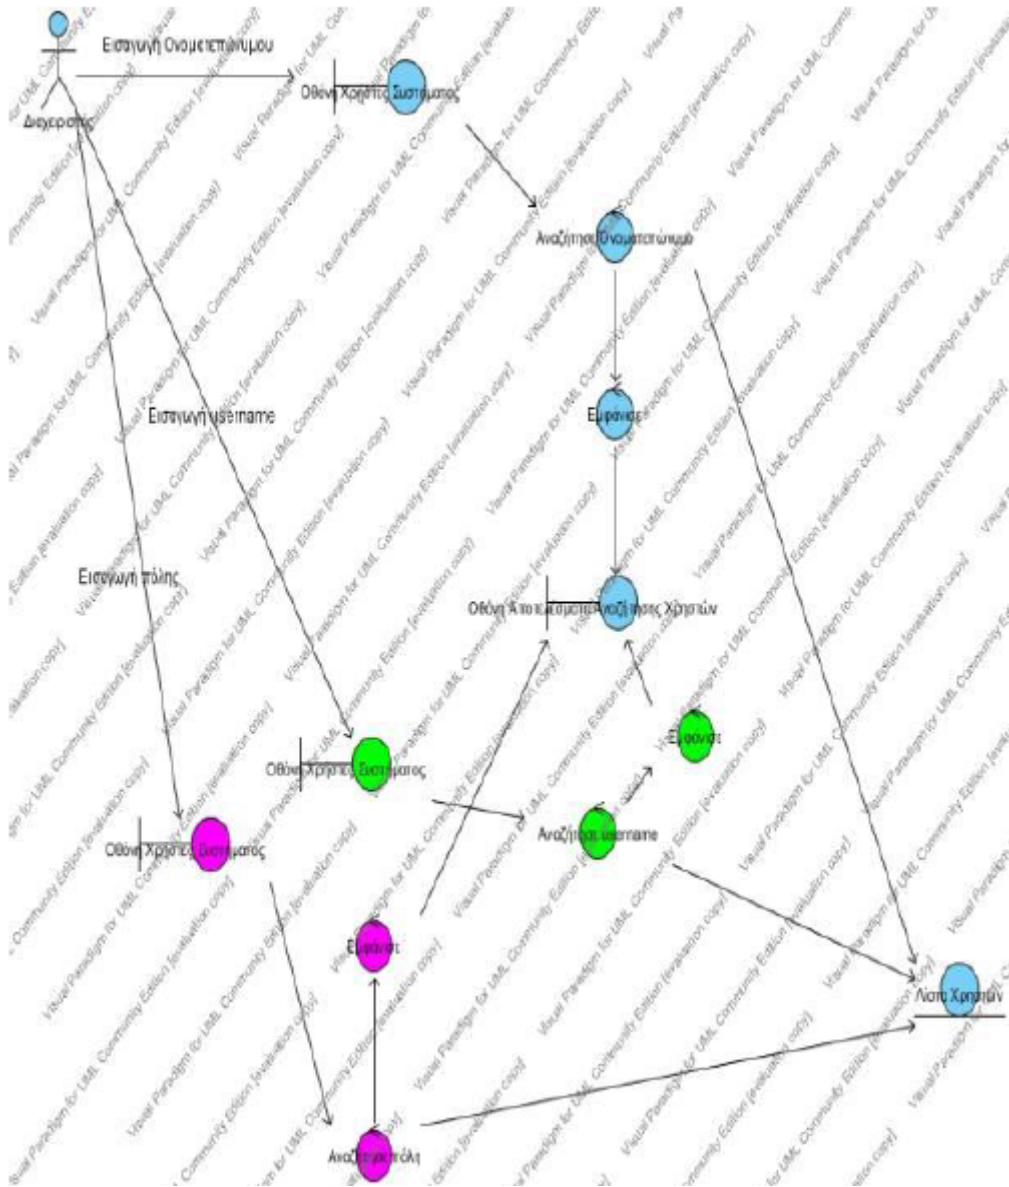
Εισαγωγή Ονοματεπώνυμου

Διαχειριστής

Οθόνη Χρήστες Συστήματος

Αναζήτηση Ονοματεπώνυμο

Εμφάνισε

Εισαγωγή username

Εισαγωγή πόλης

Οθόνη Αποτελέσματα Αναζήτησης Χρηστών

Εμφάνισε

Οθόνη Χρήστες Συστήματος

Αναζήτηση username

Οθόνη Χρήστες Συστήματος

Εμφάνισε

Λίστα Χρηστών

Αναζήτηση πόλη

Visual Paradigm for UML Community Edition [evaluation copy]